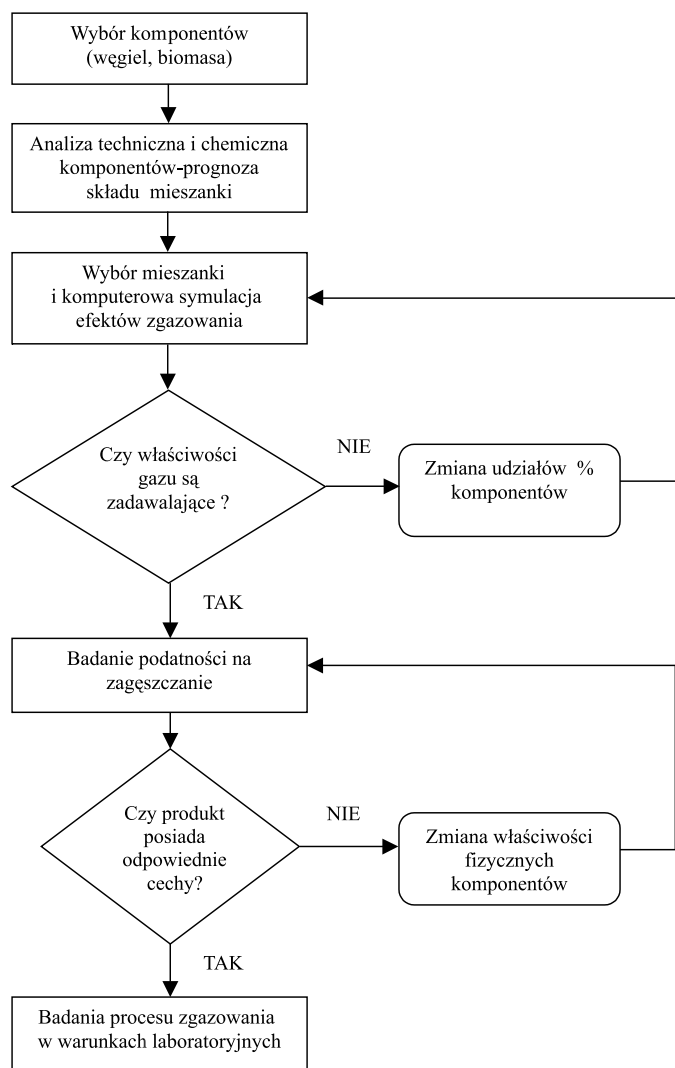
Wybór komponentów (węgiel, biomasa)

Analiza techniczna i chemiczna komponentów-prognoza składu mieszanki

Wybór mieszanki i komputerowa symulacja efektów zgazowania

Czy właściwości gazu są zadawalające ?

NIE

Zmiana udziałów % komponentów

TAK

Badanie podatności na zagęszczanie

Czy produkt posiada odpowiednie cechy?

NIE

Zmiana właściwości fizycznych komponentów

TAK

Badania procesu zgazowania w warunkach laboratoryjnych